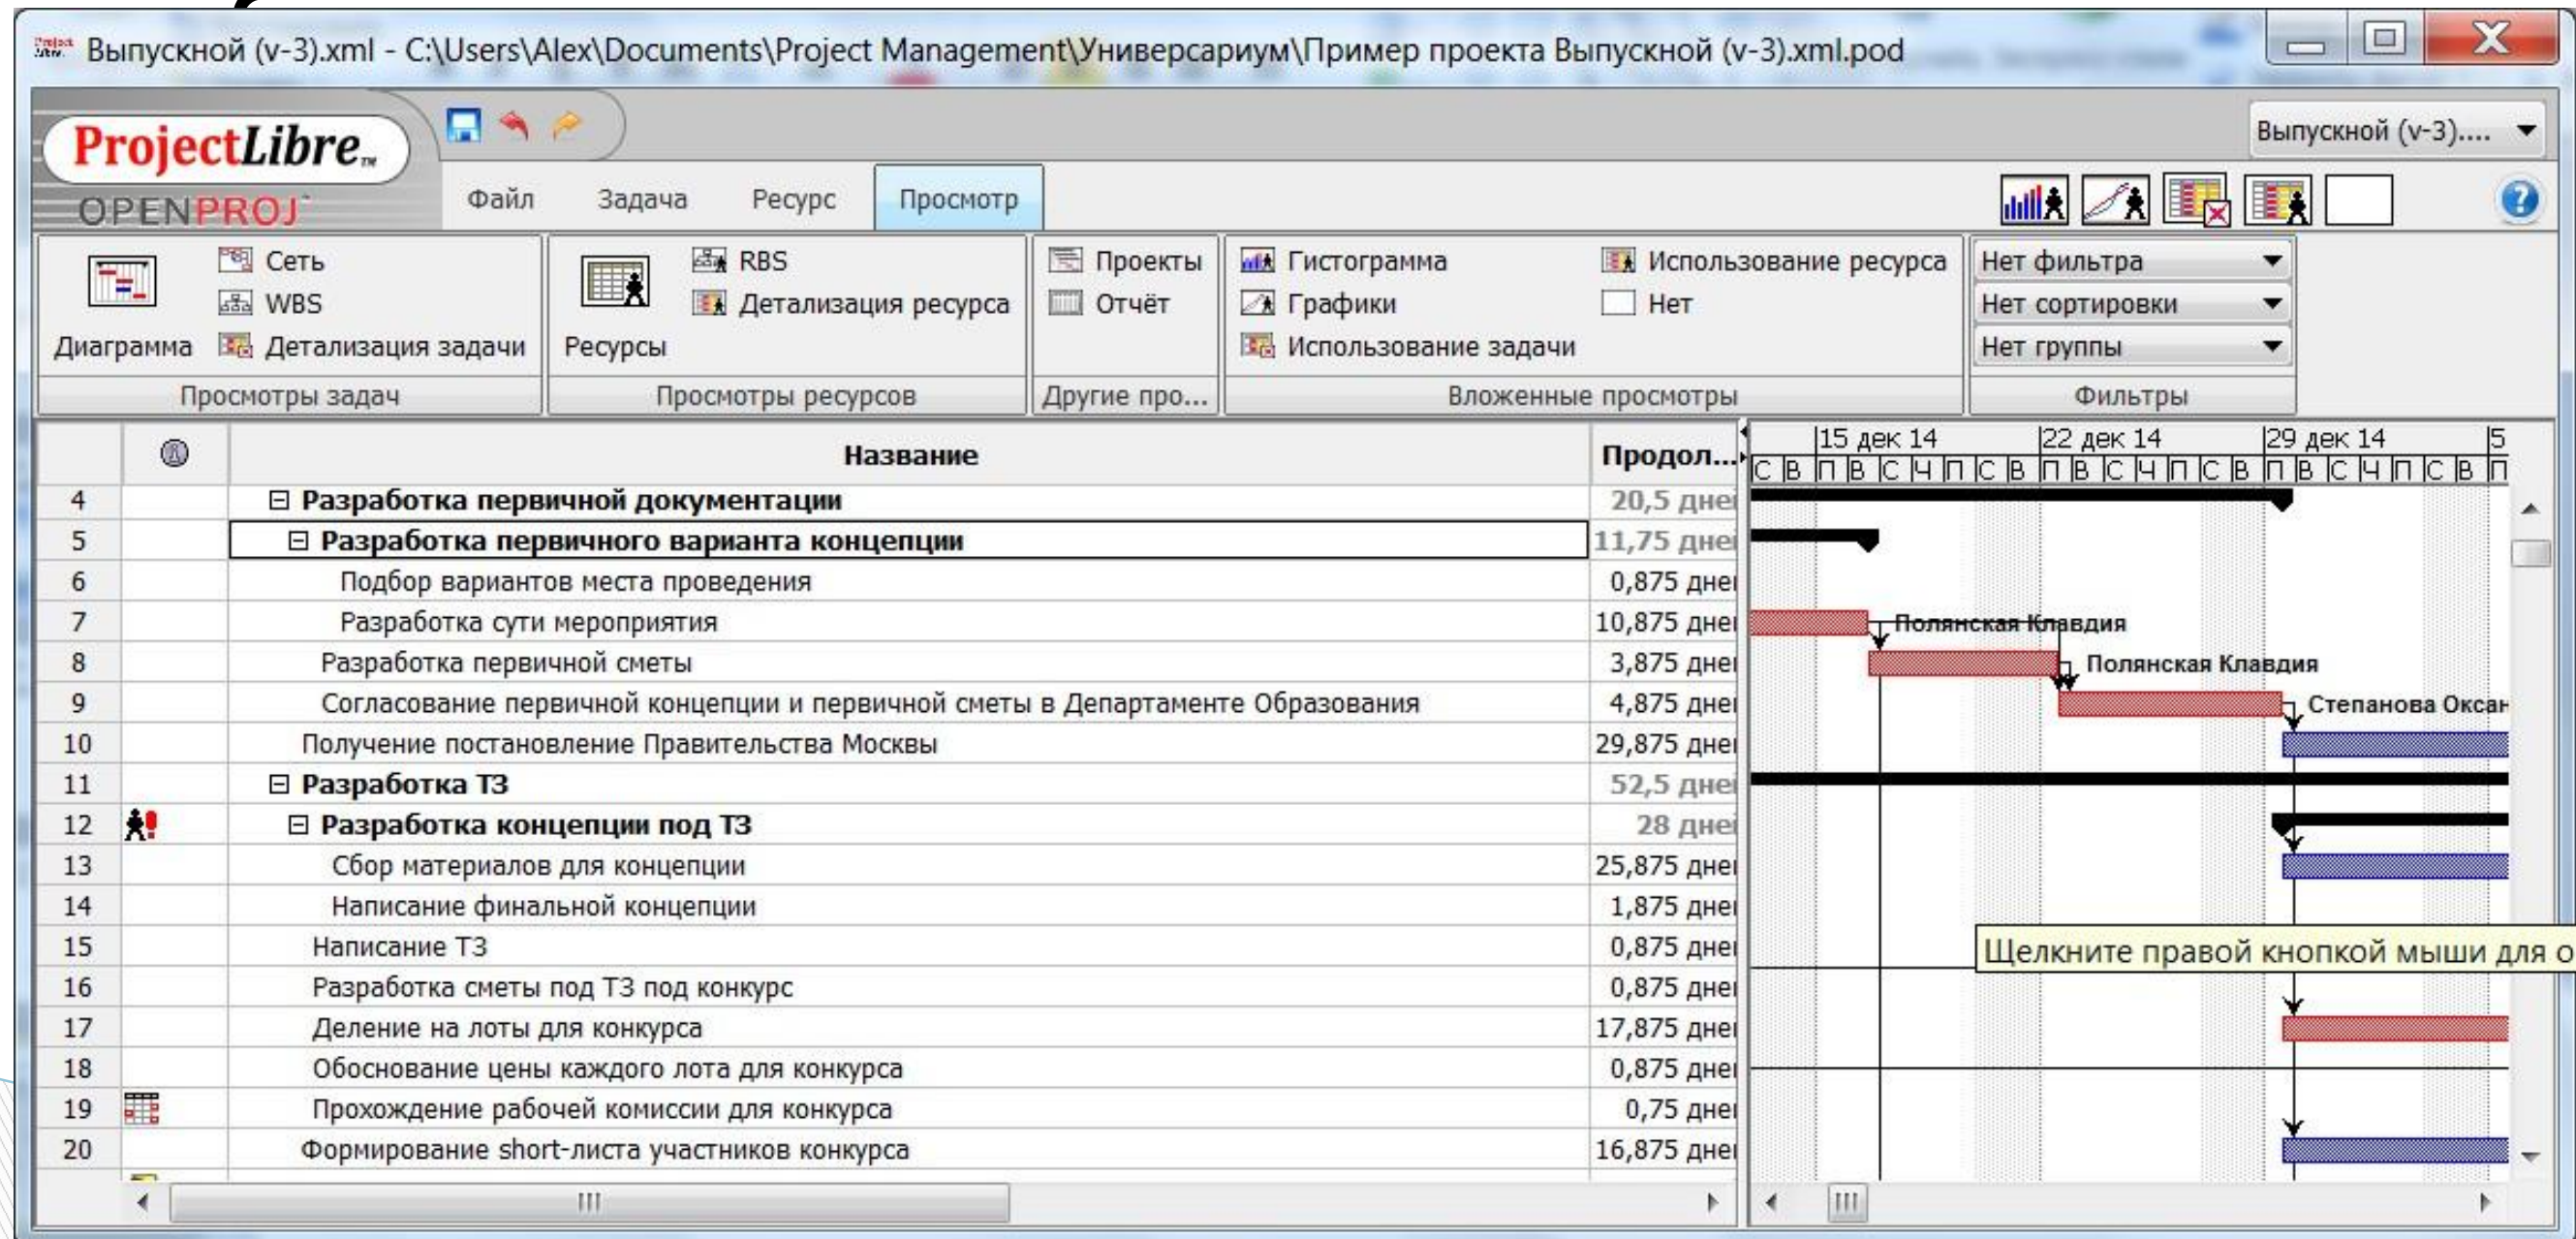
Выпускной (v-3).xml - C:\Users\Alex\Documents\Project Management\Универсариум\Пример проекта Выпускной (v-3).xml.pod

ProjectLibre
OPENPROJ

Выпускной (v-3)....

Файл Задача Ресурс Просмотр

Диаграмма
Сеть
WBS
Детализация задачи
Просмотры задач

Ресурсы
RBS
Детализация ресурса
Просмотры ресурсов

Проекты
Отчёт
Другие про...

Гистограмма
Графики
Использование задачи
Использование ресурса
Нет
Вложенные просмотры

Нет фильтра
Нет сортировки
Нет группы
Фильтры

| | | Название | Продол... |
|---|---|---|---|
| 4 | | ⊟ Разработка первичной документации | 20,5 дне |
| 5 | | ⊟ Разработка первичного варианта концепции | 11,75 дне |
| 6 | | Подбор вариантов места проведения | 0,875 дне |
| 7 | | Разработка сути мероприятия | 10,875 дне |
| 8 | | Разработка первичной сметы | 3,875 дне |
| 9 | | Согласование первичной концепции и первичной сметы в Департаменте Образования | 4,875 дне |
| 10 | | Получение постановление Правительства Москвы | 29,875 дне |
| 11 | | ⊟ Разработка ТЗ | 52,5 дне |
| 12 | | ⊟ Разработка концепции под ТЗ | 28 дне |
| 13 | | Сбор материалов для концепции | 25,875 дне |
| 14 | | Написание финальной концепции | 1,875 дне |
| 15 | | Написание ТЗ | 0,875 дне |
| 16 | | Разработка сметы под ТЗ под конкурс | 0,875 дне |
| 17 | | Деление на лоты для конкурса | 17,875 дне |
| 18 | | Обоснование цены каждого лота для конкурса | 0,875 дне |
| 19 | | Прохождение рабочей комиссии для конкурса | 0,75 дне |
| 20 | | Формирование short-листа участников конкурса | 16,875 дне |

15 дек 14 22 дек 14 29 дек 14 5
С В П В С Ч П С В П В С Ч П С В П В С Ч П С В П

Полянская Клавдия
Полянская Клавдия
Степанова Оксан

Щелкните правой кнопкой мыши для о